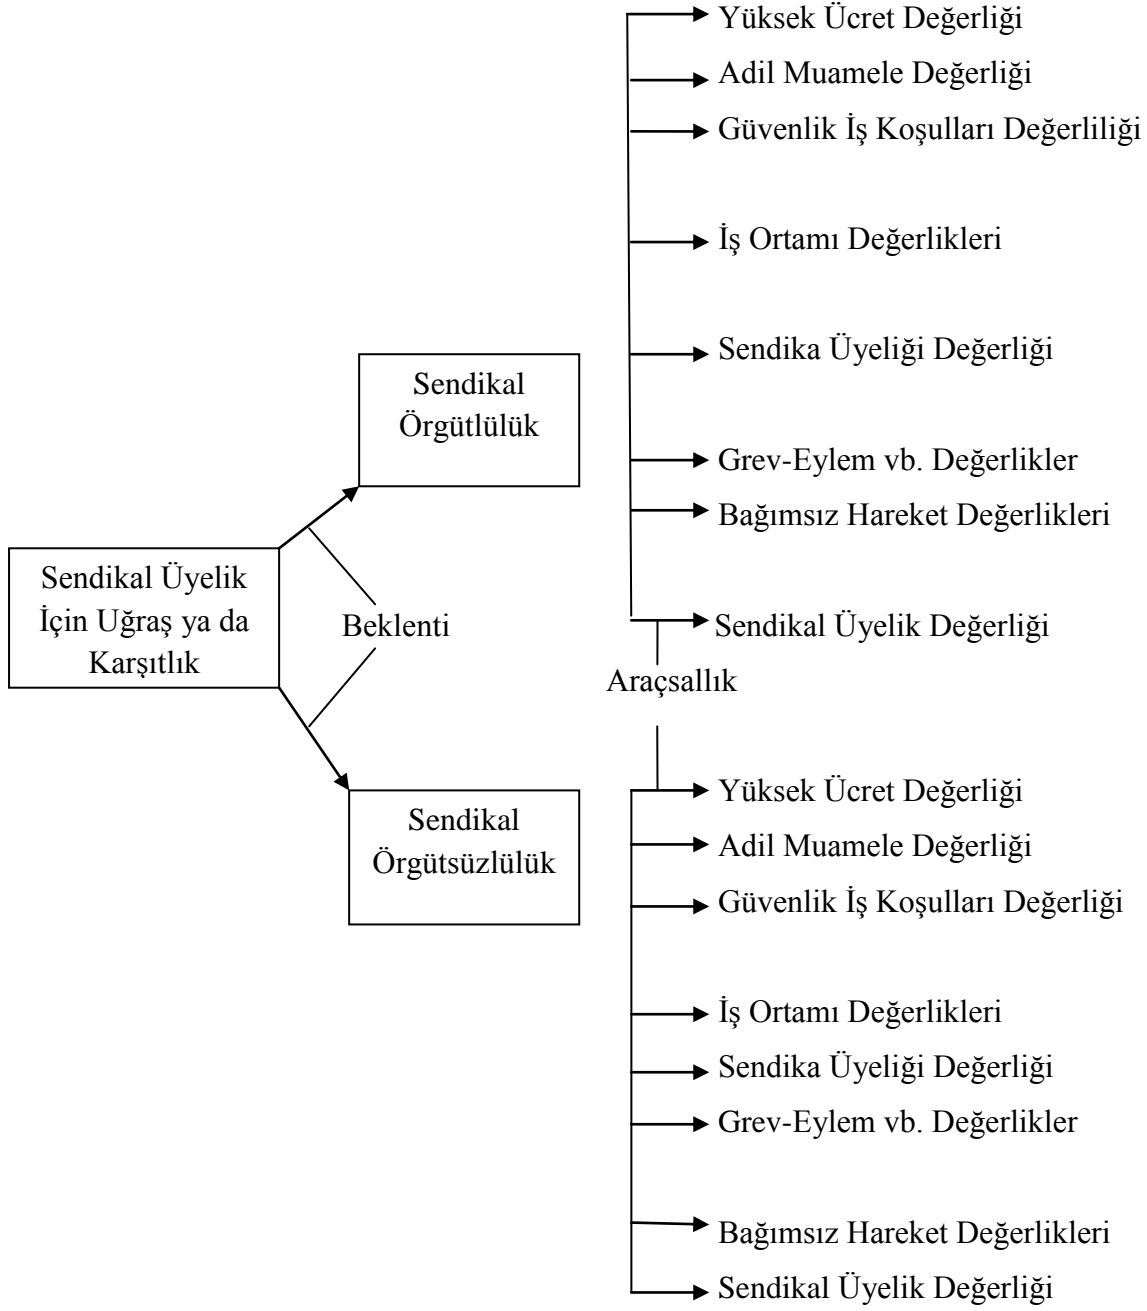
Yüksek Ücret Değerliği
Adil Muamele Değerliği
Güvenlik İş Koşulları Değerliliği
İş Ortamı Değerlikleri
Sendika Üyeliği Değerliği
Grev-Eylem vb. Değerlikler
Bağımsız Hareket Değerlikleri
Sendikal Üyelik Değerliği

Sendikal Örgütlülük

Sendikal Üyelik İçin Uğraş ya da Karşıtlık

Beklenti

Araçsallık

Sendikal Örgütsüzlülük

Yüksek Ücret Değerliği
Adil Muamele Değerliği
Güvenlik İş Koşulları Değerliği
İş Ortamı Değerlikleri
Sendika Üyeliği Değerliği
Grev-Eylem vb. Değerlikler
Bağımsız Hareket Değerlikleri
Sendikal Üyelik Değerliği